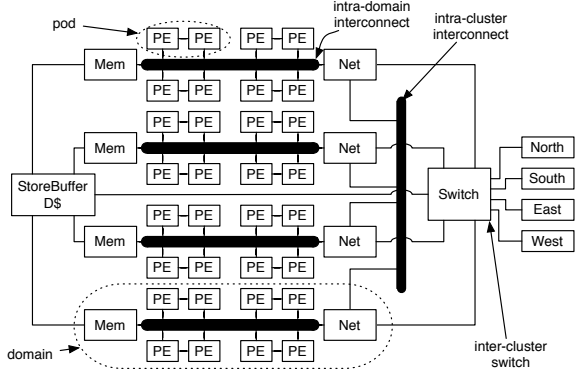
pod

intra-domain interconnect

intra-cluster interconnect

PE PE PE PE
Mem
Net
PE PE PE PE

PE PE PE PE
Mem
Net
PE PE PE PE

StoreBuffer
D$

Switch

North
South
East
West

PE PE PE PE
Mem
Net
PE PE PE PE

PE PE PE PE
Mem
Net
PE PE PE PE

domain

inter-cluster switch